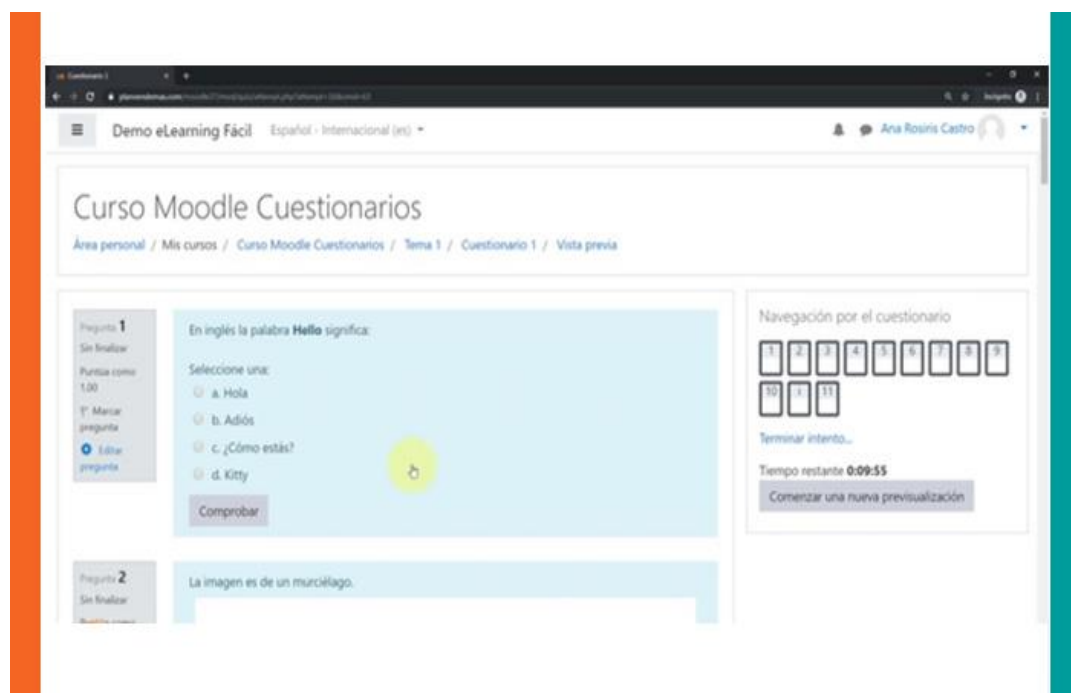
Cuestionario 1

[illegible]

Demo eLearning Fácil Español - Internacional (es)

Ana Rosiris Castro

Curso Moodle Cuestionarios

Área personal / Mis cursos / Curso Moodle Cuestionarios / Tema 1 / Cuestionario 1 / Vista previa

Pregunta 1
Sin finalizar
Puntúa como 1,00
Marcar pregunta
Editar pregunta

En inglés la palabra **Hello** significa:

Seleccione una:
a. Hola
b. Adiós
c. ¿Cómo estás?
d. Kitty

Comprobar

Pregunta 2
Sin finalizar
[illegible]

La imagen es de un murciélago.

Navegación por el cuestionario

1 2 3 4 5 6 7 8 9 10 i 11

Terminar intento...

Tiempo restante **0:09:55**

Comenzar una nueva previsualización